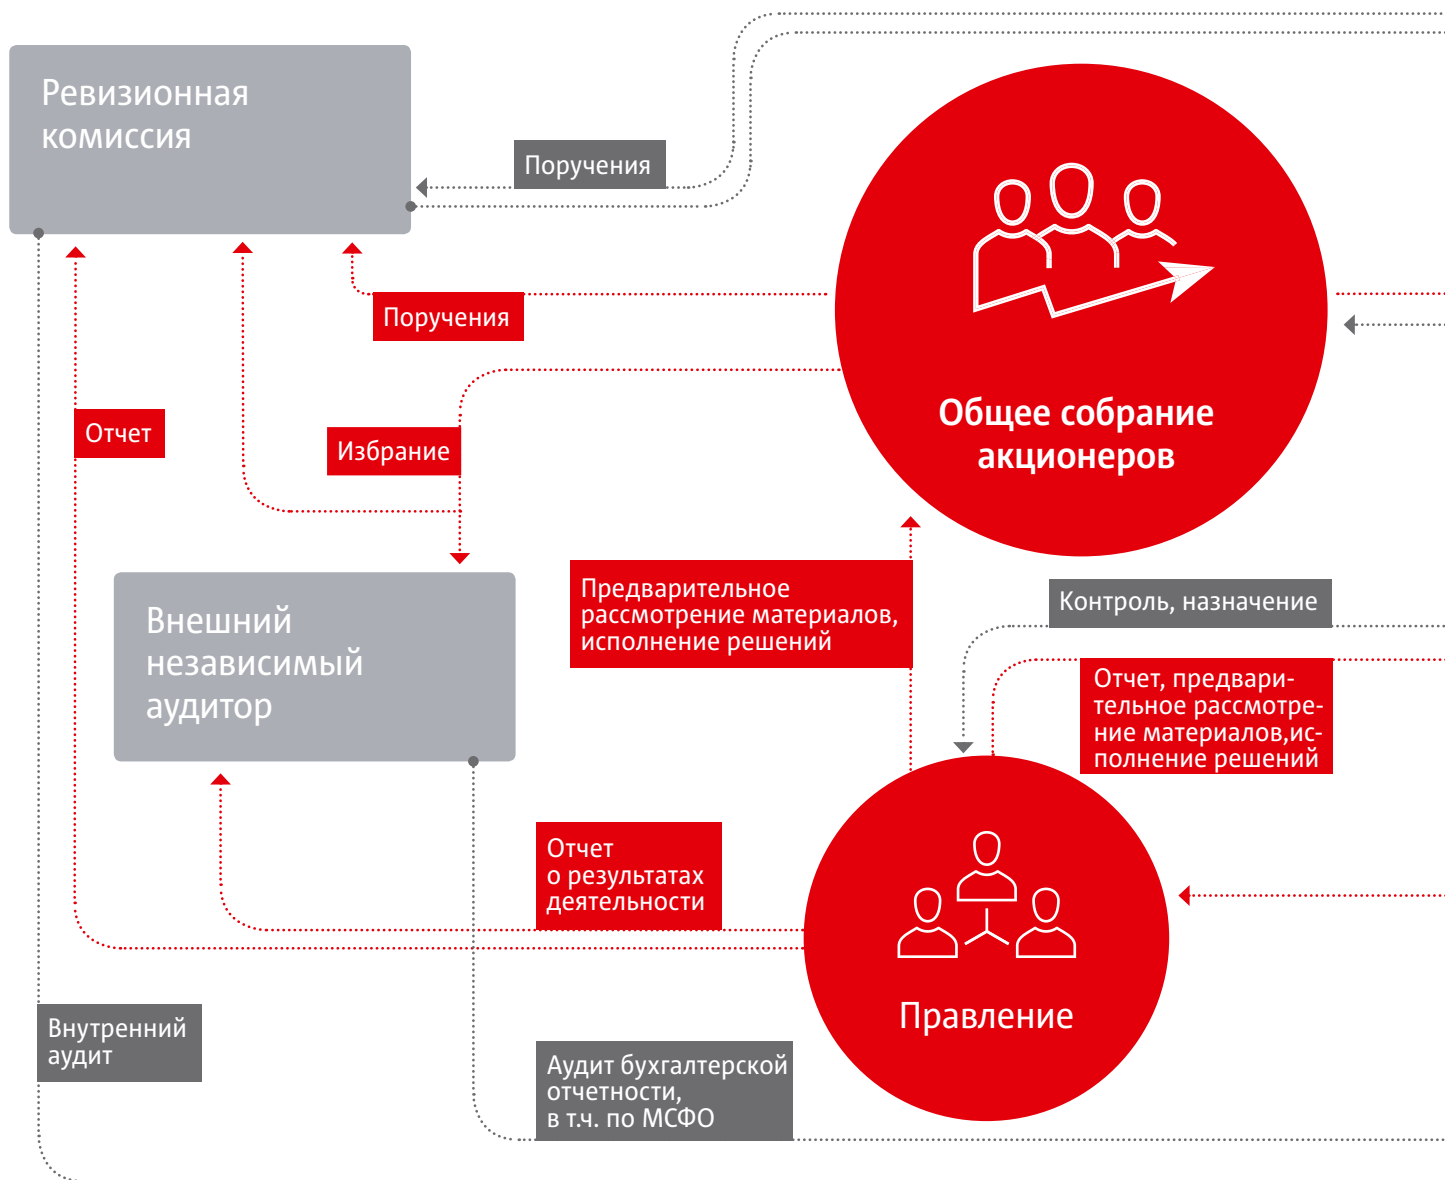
Ревизионная комиссия

Поручения

Поручения

Общее собрание акционеров

Отчет

Избрание

Внешний независимый аудитор

Предварительное рассмотрение материалов, исполнение решений

Контроль, назначение

Отчет, предварительное рассмотрение материалов,исполнение решений

Отчет о результатах деятельности

Правление

Внутренний аудит

Аудит бухгалтерской отчетности, в т.ч. по МСФО